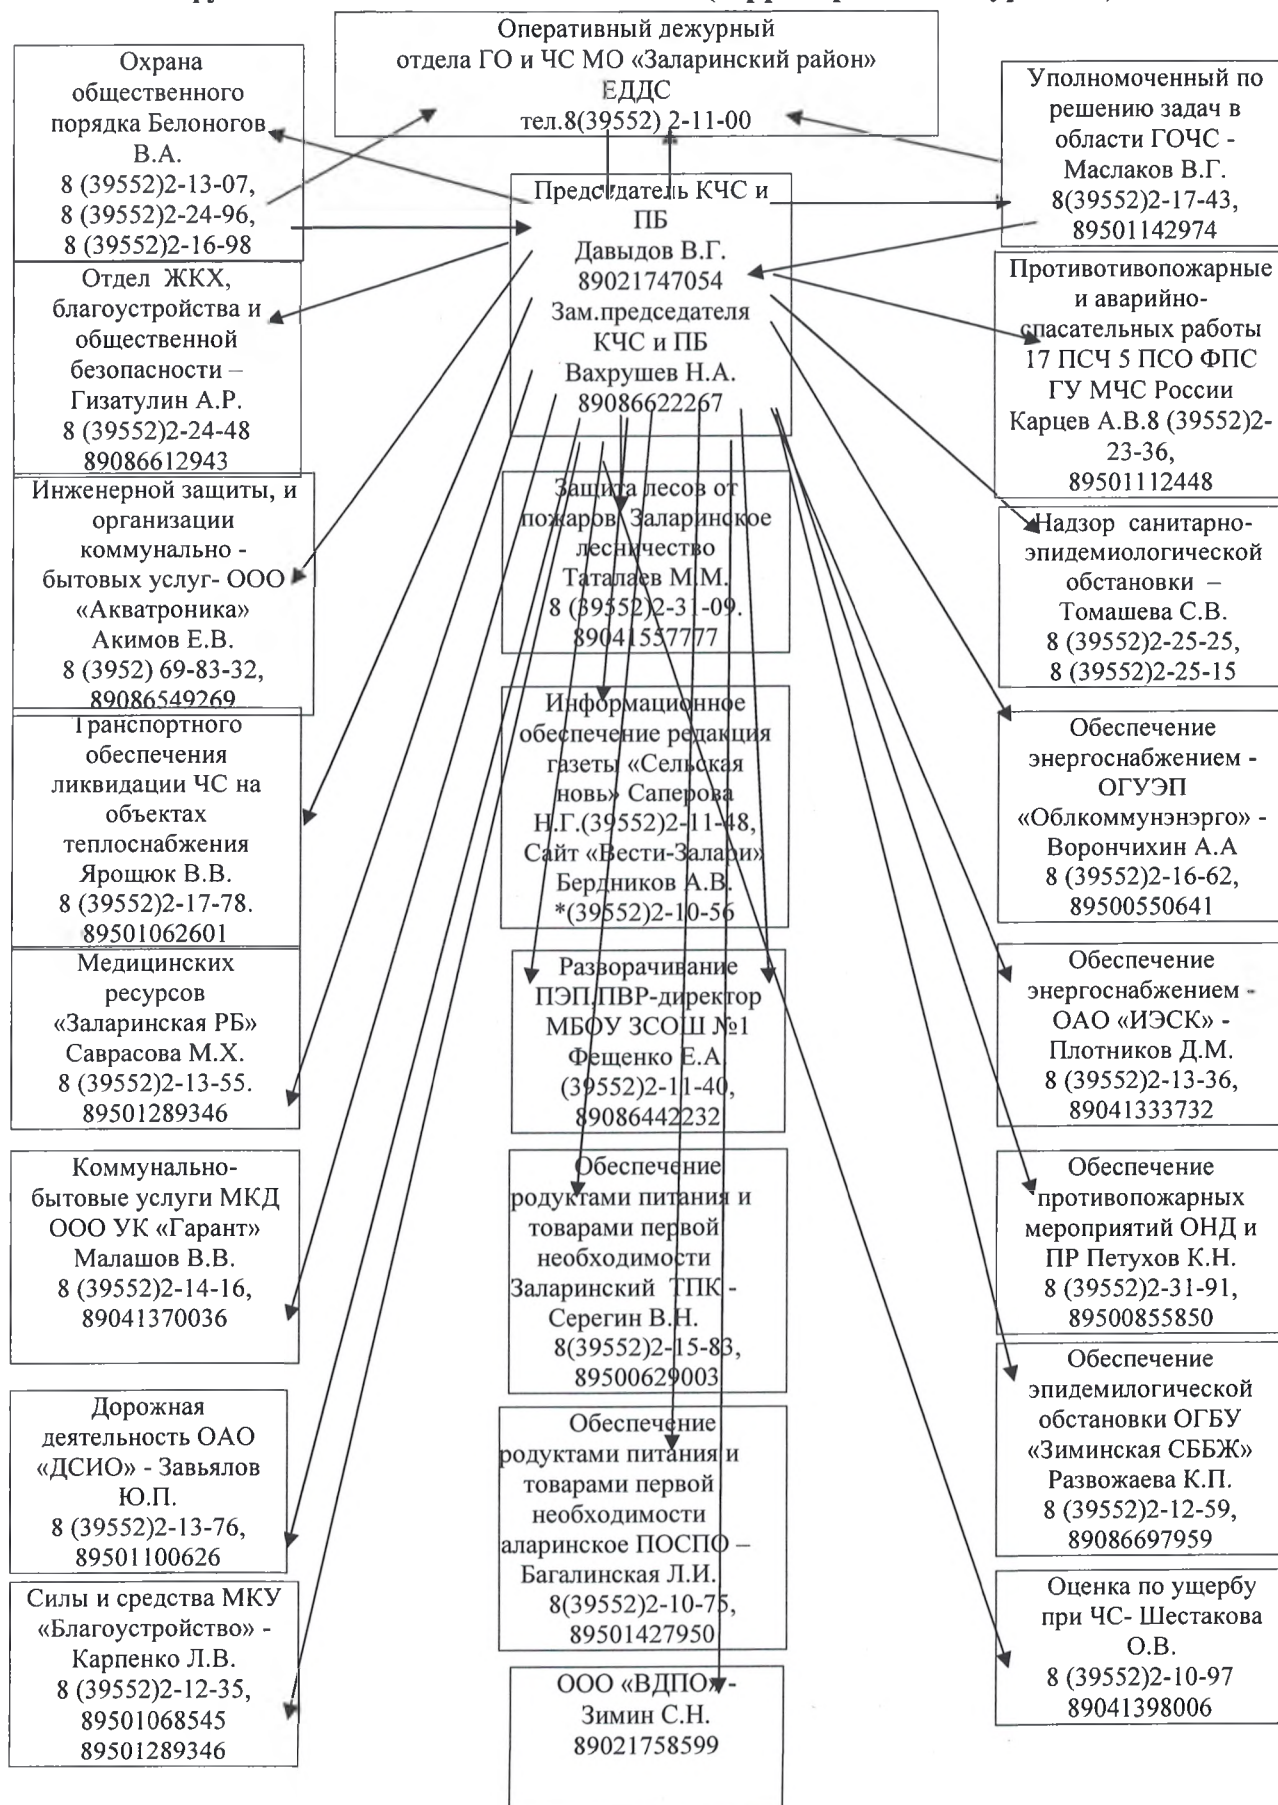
Оперативный дежурный отдела ГО и ЧС МО «Заларинский район» ЕДДС тел.8(39552) 2-11-00

Охрана общественного порядка Белоногов В.А. 8 (39552)2-13-07, 8 (39552)2-24-96, 8 (39552)2-16-98

Уполномоченный по решению задач в области ГОЧС - Маслаков В.Г. 8(39552)2-17-43, 89501142974

Председатель КЧС и ПБ Давыдов В.Г. 89021747054 Зам.председателя КЧС и ПБ Вахрушев Н.А. 89086622267

Отдел ЖКХ, благоустройства и общественной безопасности – Гизатулин А.Р. 8 (39552)2-24-48 89086612943

Противопожарные и аварийно-спасательных работы 17 ПСЧ 5 ПСО ФПС ГУ МЧС России Карцев А.В.8 (39552)2-23-36, 89501112448

Инженерной защиты, и организации коммунально - бытовых услуг- ООО «Акватроника» Акимов Е.В. 8 (3952) 69-83-32, 89086549269

Защита лесов от пожаров Заларинское лесничество Таталаев М.М. 8 (39552)2-31-09. 89041557777

Надзор санитарно-эпидемиологической обстановки – Томашева С.В. 8 (39552)2-25-25, 8 (39552)2-25-15

Транспортного обеспечения ликвидации ЧС на объектах теплоснабжения Ярощюк В.В. 8 (39552)2-17-78. 89501062601

Информационное обеспечение редакция газеты «Сельская новь» Саперова Н.Г.(39552)2-11-48, Сайт «Вести-Залари» Бердников А.В. *(39552)2-10-56

Обеспечение энергоснабжением - ОГУЭП «Облкоммунэнерго» - Ворончихин А.А 8 (39552)2-16-62, 89500550641

Медицинских ресурсов «Заларинская РБ» Саврасова М.Х. 8 (39552)2-13-55. 89501289346

Разворачивание ПЭП,ПВР-директор МБОУ ЗСОШ №1 Фещенко Е.А (39552)2-11-40, 89086442232

Обеспечение энергоснабжением - ОАО «ИЭСК» - Плотников Д.М. 8 (39552)2-13-36, 89041333732

Коммунально-бытовые услуги МКД ООО УК «Гарант» Малашов В.В. 8 (39552)2-14-16, 89041370036

Обеспечение родуктами питания и товарами первой необходимости Заларинский ТПК - Серегин В.Н. 8(39552)2-15-83, 89500629003

Обеспечение противопожарных мероприятий ОНД и ПР Петухов К.Н. 8 (39552)2-31-91, 89500855850

Дорожная деятельность ОАО «ДСИО» - Завьялов Ю.П. 8 (39552)2-13-76, 89501100626

Обеспечение родуктами питания и товарами первой необходимости аларинское ПОСПО – Багалинская Л.И. 8(39552)2-10-75, 89501427950

Обеспечение эпидемилогической обстановки ОГБУ «Зиминская СББЖ» Развожаева К.П. 8 (39552)2-12-59, 89086697959

Силы и средства МКУ «Благоустройство» - Карпенко Л.В. 8 (39552)2-12-35, 89501068545 89501289346

ООО «ВДПО» - Зимин С.Н. 89021758599

Оценка по ущербу при ЧС- Шестакова О.В. 8 (39552)2-10-97 89041398006